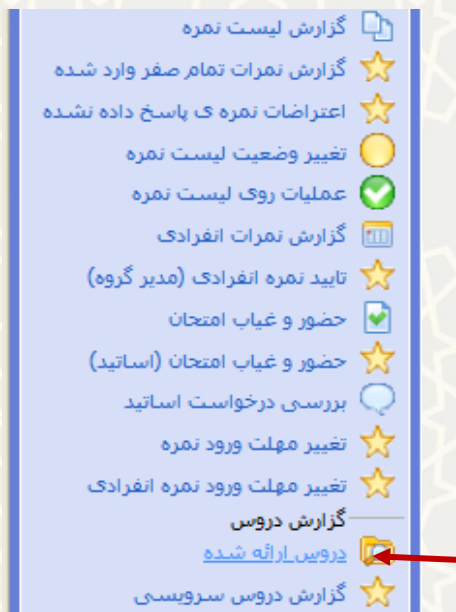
گزارش لیست نمره
گزارش نمرات تمام صفر وارد شده
اعتراضات نمره ی پاسخ داده نشده
تغییر وضعیت لیست نمره
عملیات روی لیست نمره
گزارش نمرات انفرادی
تایید نمره انفرادی (مدیر گروه)
حضور و غیاب امتحان
حضور و غیاب امتحان (اساتید)
بررسی درخواست اساتید
تغییر مهلت ورود نمره
تغییر مهلت ورود نمره انفرادی
گزارش دروس
دروس ارائه شده
گزارش دروس سرویسی